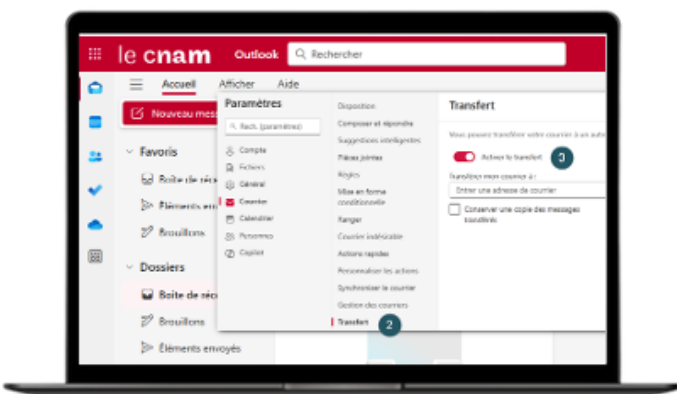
le cnam Outlook Rechercher

Accueil Afficher Aide

Nouveau mes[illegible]

Favoris

Boîte de réc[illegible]

Éléments en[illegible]

Brouillons

Dossiers

Boîte de réc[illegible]

Brouillons

Éléments envoyés

Paramètres

Rech. (paramètres)

Compte

Fichiers

Général

Courrier

Calendrier

Personnes

Copilot

Disposition

Composer et répondre

Suggestions intelligentes

Pièces jointes

Règles

Mise en forme conditionnelle

Ranger

Courrier indésirable

Actions rapides

Personnaliser les actions

Synchroniser le courrier

Gestion des courriers

Transfert

2

Transfert

Vous pouvez transférer votre courrier à un autr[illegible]

Activer le transfert

3

Transférer mon courrier à :

Entrer une adresse de courrier

Conserver une copie des messages transférés